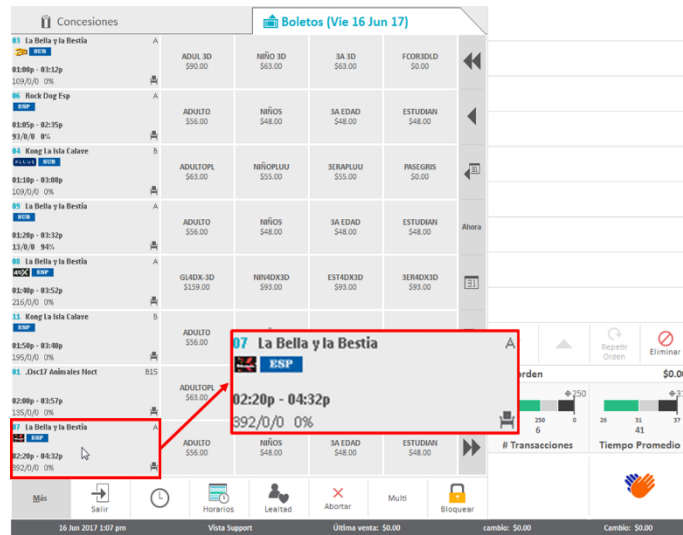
Concesiones
Boletos (Vie 16 Jun 17)

03 La Bella y la Bestia A
3D SUB
01:00p - 03:12p
109/0/0 0%

06 Rock Dog Esp A
ESP
01:05p - 02:35p
93/0/0 8%

04 Kong La Isla Calave B
PLUS SUB
01:10p - 03:08p
109/0/0 0%

09 La Bella y la Bestia A
SUB
01:20p - 03:32p
13/0/0 94%

08 La Bella y la Bestia A
4DX ESP
01:40p - 03:52p
216/0/0 0%

11 Kong La Isla Calave B
ESP
01:50p - 03:48p
195/0/0 0%

01 .Osc17 Animales Noct B15
02:00p - 03:57p
135/0/0 0%

07 La Bella y la Bestia A
ESP
02:20p - 04:32p
392/0/0 0%

| ADUL 3D $90.00 | NIÑO 3D $63.00 | 3A 3D $63.00 | FCOR3DLD $0.00 |
|---|---|---|---|
| ADULTO $56.00 | NIÑOS $48.00 | 3A EDAD $48.00 | ESTUDIAN $48.00 |
| ADULTOPL $63.00 | NIÑOPLUU $55.00 | 3ERAPLUU $55.00 | PASEGRIS $0.00 |
| ADULTO $56.00 | NIÑOS $48.00 | 3A EDAD $48.00 | ESTUDIAN $48.00 |
| GL4DX-3D $159.00 | NIN4DX3D $93.00 | EST4DX3D $93.00 | 3ER4DX3D $93.00 |
| ADULTO $56.00 | | | |
| ADULTOPL | | | |
| ADULTO $56.00 | NIÑOS $48.00 | 3A EDAD $48.00 | ESTUDIAN $48.00 |

Ahora

07 La Bella y la Bestia A
ESP
02:20p - 04:32p
392/0/0 0%

Repetir Orden
Eliminar
Orden $0.0
250 250 0 6
31 37 41
# Transacciones
Tiempo Promedio

Más
Salir
Horarios
Lealtad
Abortar
Multi
Bloquear

16 Jun 2017 1:07 pm Vista Support Última venta: $0.00 cambio: $0.00 Cambio: $0.00